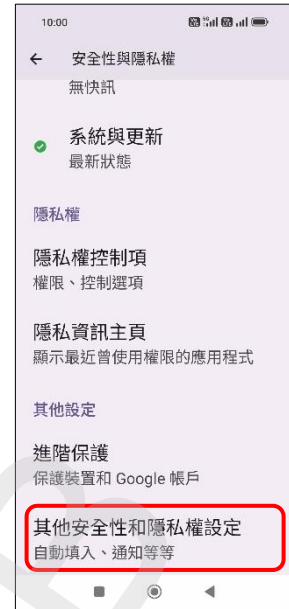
10:00

安全性與隱私權

無快訊

系統與更新
最新狀態

隱私權

隱私權控制項
權限、控制選項

隱私資訊主頁
顯示最近曾使用權限的應用程式

其他設定

進階保護
保護裝置和 Google 帳戶

其他安全性和隱私權設定
自動填入、通知等等